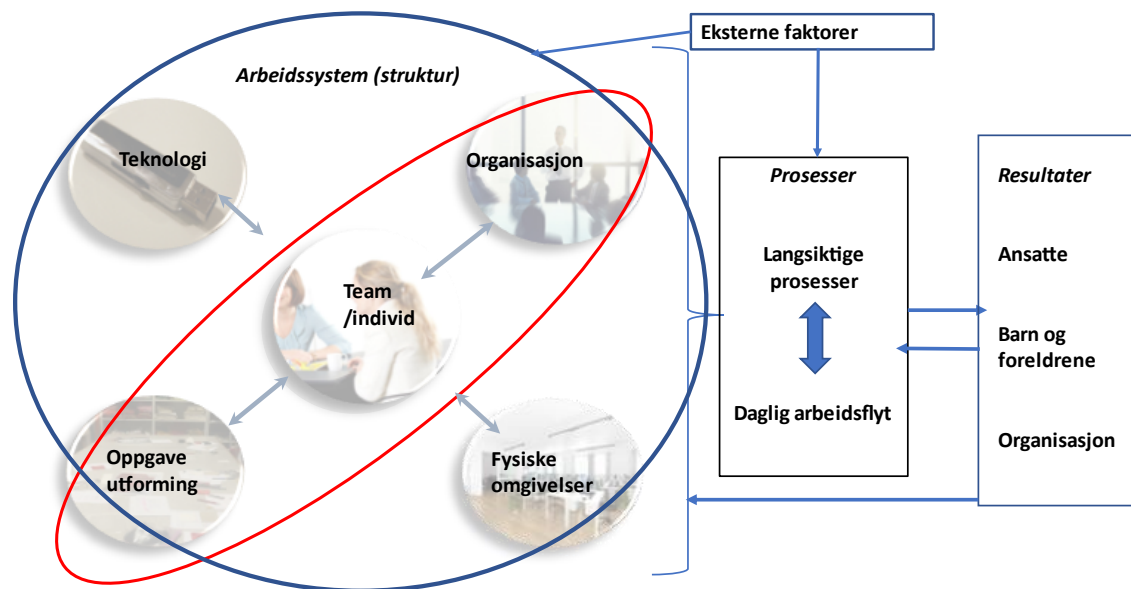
Eksterne faktorer

Arbeidssystem (struktur)

Teknologi

Organisasjon

Team /individ

Oppgave utforming

Fysiske omgivelser

Prosesser

Langsiktige prosesser

Daglig arbeidsflyt

Resultater

Ansatte

Barn og foreldrene

Organisasjon